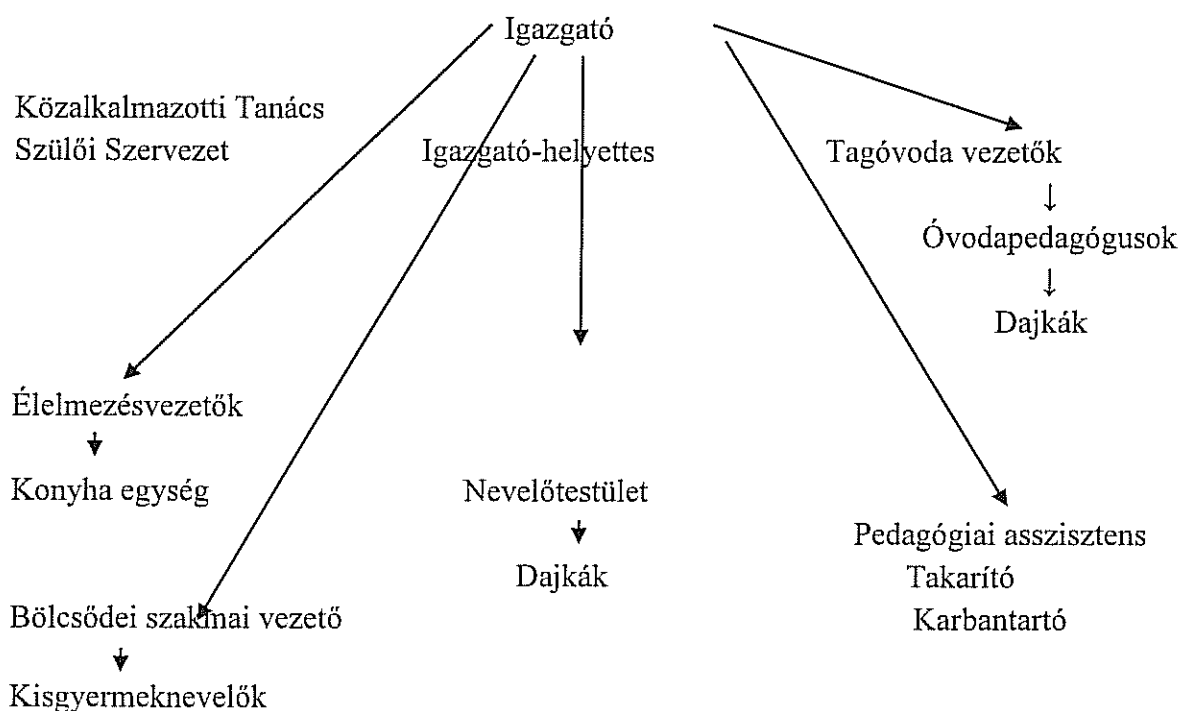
Igazgató

Közalkalmazotti Tanács
Szülői Szervezet

Igazgató-helyettes

Tagóvoda vezetők
↓
Óvodapedagógusok
↓
Dajkák

Élelmezésvezetők
↓
Konyha egység

Nevelőtestület
↓
Dajkák

Pedagógiai asszisztens
Takarító
Karbantartó

Bölcsődei szakmai vezető
↓
Kisgyermeknevelők